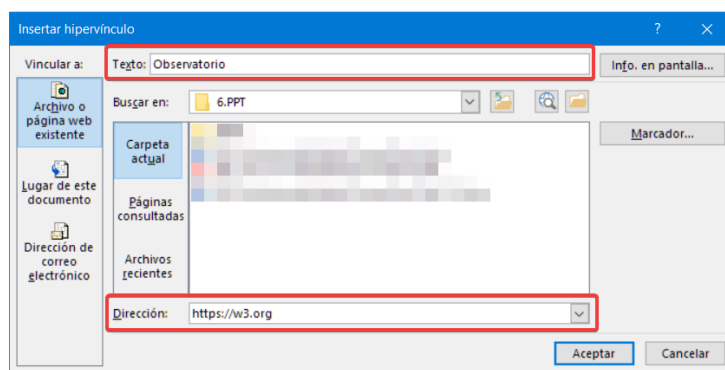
Insertar hipervínculo

?

Vincular a:

Texto: Observatorio

Info. en pantalla...

Archivo o página web existente

Buscar en: 6.PPT

Carpeta actual

Marcador...

Lugar de este documento

Páginas consultadas

Dirección de correo electrónico

Archivos recientes

Dirección: https://w3.org

Aceptar

Cancelar